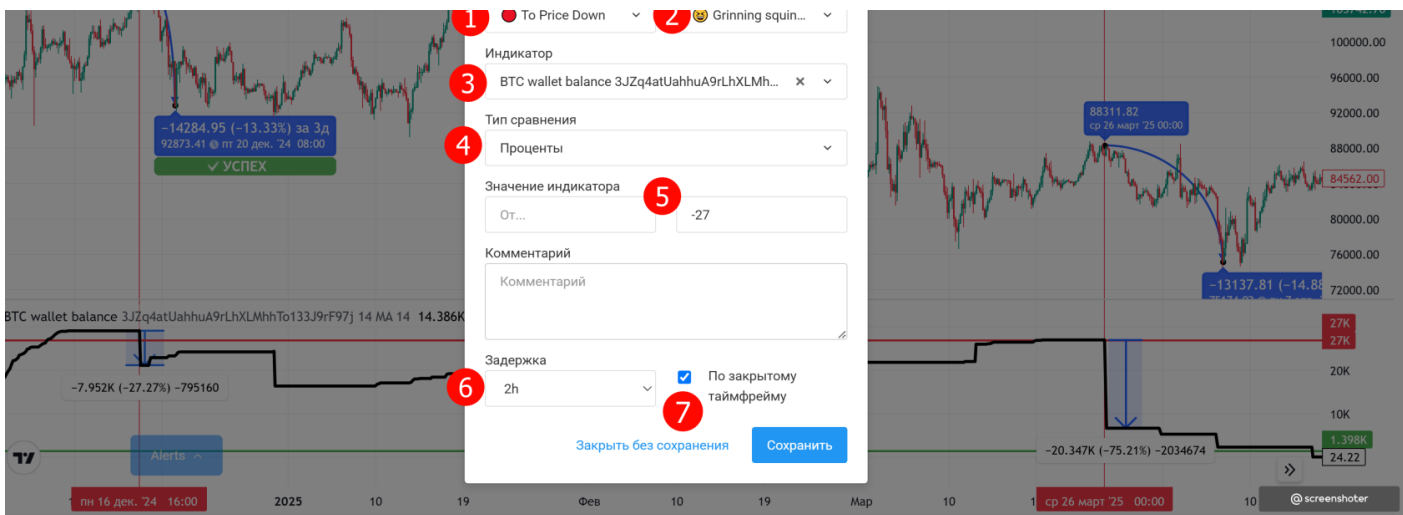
1 To Price Down
2 Grinning squin...

Индикатор
3 BTC wallet balance 3JZq4atUahhuA9rLhXLMh...

Тип сравнения
4 Проценты

Значение индикатора
От...
5 -27

Комментарий
Комментарий

Задержка
6 2h
По закрытому таймфрейму
7

Закрыть без сохранения
Сохранить

−14284.95 (−13.33%) за 3д
92873.41 пт 20 дек. '24 08:00
✓ УСПЕХ

88311.82
ср 26 март '25 00:00

−13137.81 (−14.88

100000.00
96000.00
92000.00
88000.00
84562.00
80000.00
76000.00
72000.00

BTC wallet balance 3JZq4atUahhuA9rLhXLMhhTo133J9rF97j 14 MA 14 14.386K

−7.952K (−27.27%) −795160
−20.347K (−75.21%) −2034674

27K
27K
20K
10K
1.398K
24.22

Alerts

пн 16 дек. '24 16:00
2025
10
19
Фев
10
19
Мар
10
ср 26 март '25 00:00
10

@screenshoter